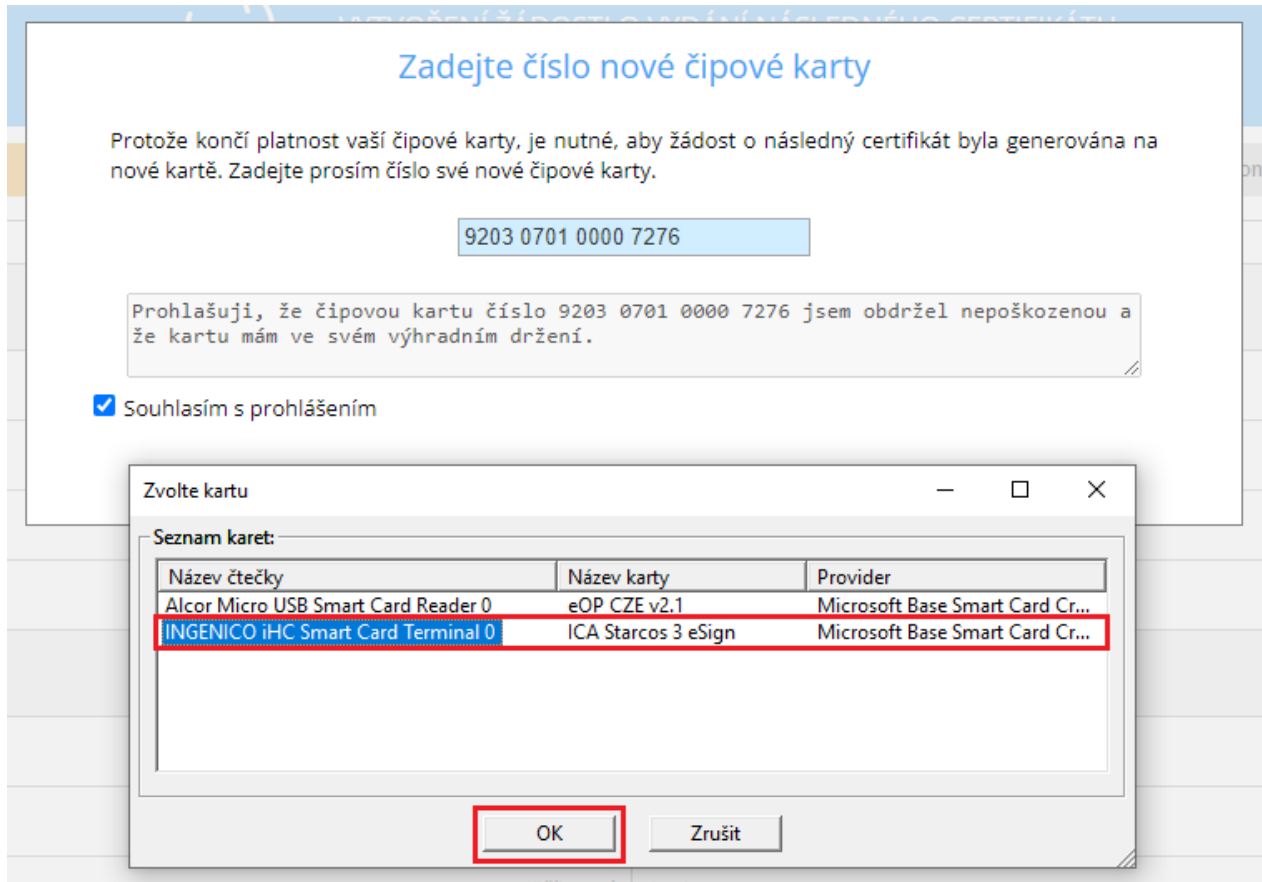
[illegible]

Zadejte číslo nové čipové karty

Protože končí platnost vaší čipové karty, je nutné, aby žádost o následný certifikát byla generována na nové kartě. Zadejte prosím číslo své nové čipové karty.

9203 0701 0000 7276

Prohlašuji, že čipovou kartu číslo 9203 0701 0000 7276 jsem obdržel nepoškozenou a že kartu mám ve svém výhradním držení.

Souhlasím s prohlášením

Zvolte kartu

Seznam karet:

| Název čtečky | Název karty | Provider |
|---|---|---|
| Alcor Micro USB Smart Card Reader 0 | eOP CZE v2.1 | Microsoft Base Smart Card Cr... |
| INGENICO iHC Smart Card Terminal 0 | ICA Starcos 3 eSign | Microsoft Base Smart Card Cr... |

OK

Zrušit